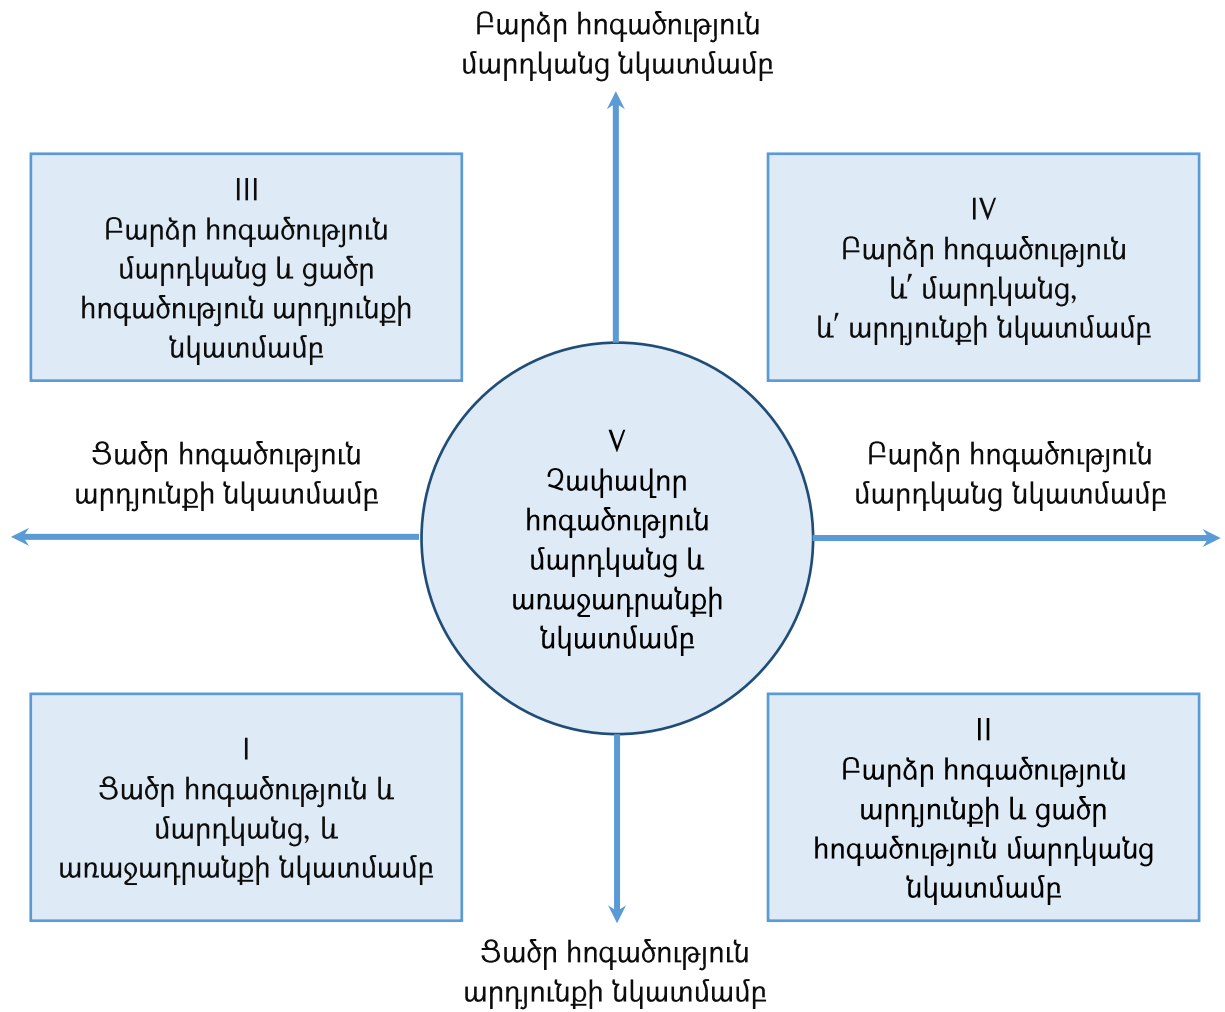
Բարձր հոգածություն մարդկանց նկատմամբ

III
Բարձր հոգածություն մարդկանց և ցածր հոգածություն արդյունքի նկատմամբ

IV
Բարձր հոգածություն և՛ մարդկանց, և՛ արդյունքի նկատմամբ

Ցածր հոգածություն արդյունքի նկատմամբ

V
Չափավոր հոգածություն մարդկանց և առաջադրանքի նկատմամբ

Բարձր հոգածություն մարդկանց նկատմամբ

I
Ցածր հոգածություն և մարդկանց, և առաջադրանքի նկատմամբ

II
Բարձր հոգածություն արդյունքի և ցածր հոգածություն մարդկանց նկատմամբ

Ցածր հոգածություն արդյունքի նկատմամբ